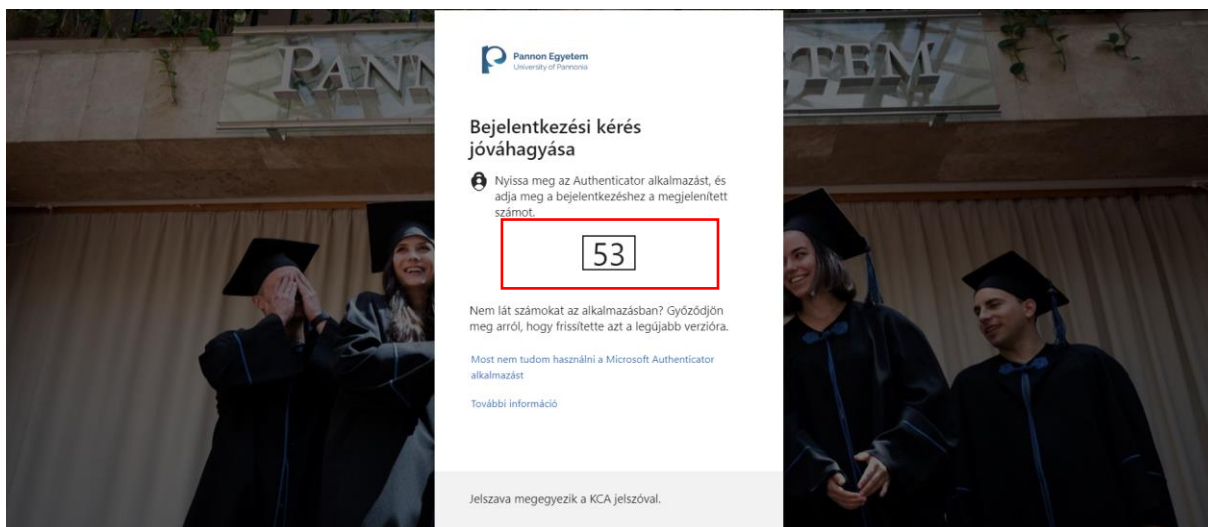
PANN

TEM

Pannon Egyetem
University of Pannonia

Bejelentkezési kérés jóváhagyása

Nyissa meg az Authenticator alkalmazást, és adja meg a bejelentkezéshez a megjelenített számot.

53

Nem lát számokat az alkalmazásban? Győződjön meg arról, hogy frissítette azt a legújabb verzióra.

Most nem tudom használni a Microsoft Authenticator alkalmazást

További információ

Jelszava megegyezik a KCA jelszóval.